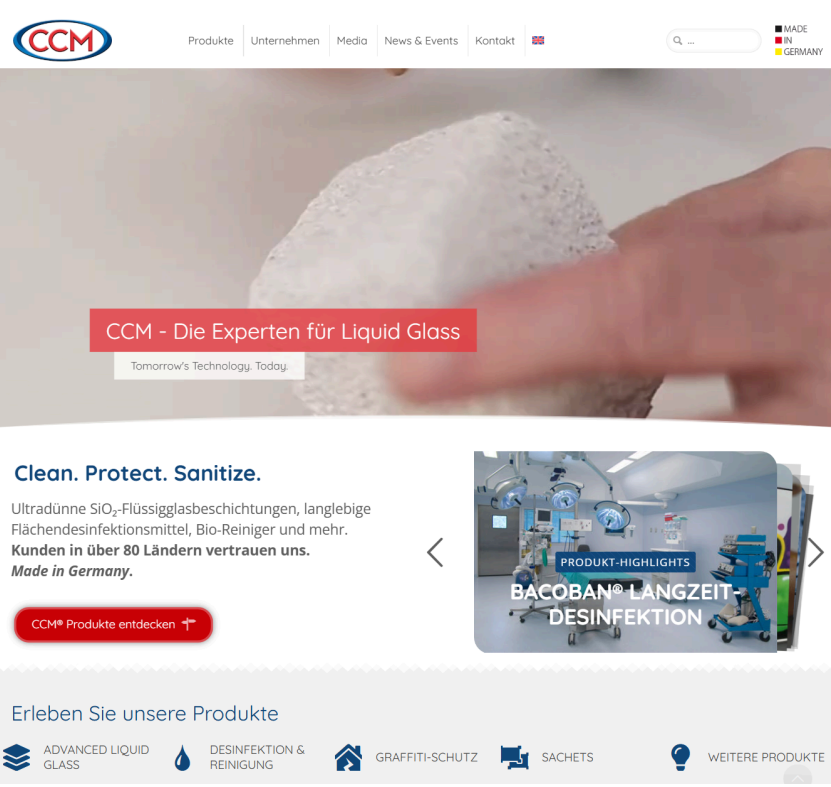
CCM

Produkte Unternehmen Media News & Events Kontakt

MADE IN GERMANY

CCM - Die Experten für Liquid Glass

Tomorrow's Technology. Today.

Clean. Protect. Sanitize.

Ultradünne $SiO_2$-Flüssigglasbeschichtungen, langlebige Flächendesinfektionsmittel, Bio-Reiniger und mehr. **Kunden in über 80 Ländern vertrauen uns.** ***Made in Germany.***

CCM® Produkte entdecken

PRODUKT-HIGHLIGHTS

BACOBAN® LANGZEIT-DESINFEKTION

Erleben Sie unsere Produkte

ADVANCED LIQUID GLASS

DESINFEKTION & REINIGUNG

GRAFFITI-SCHUTZ

SACHETS

WEITERE PRODUKTE